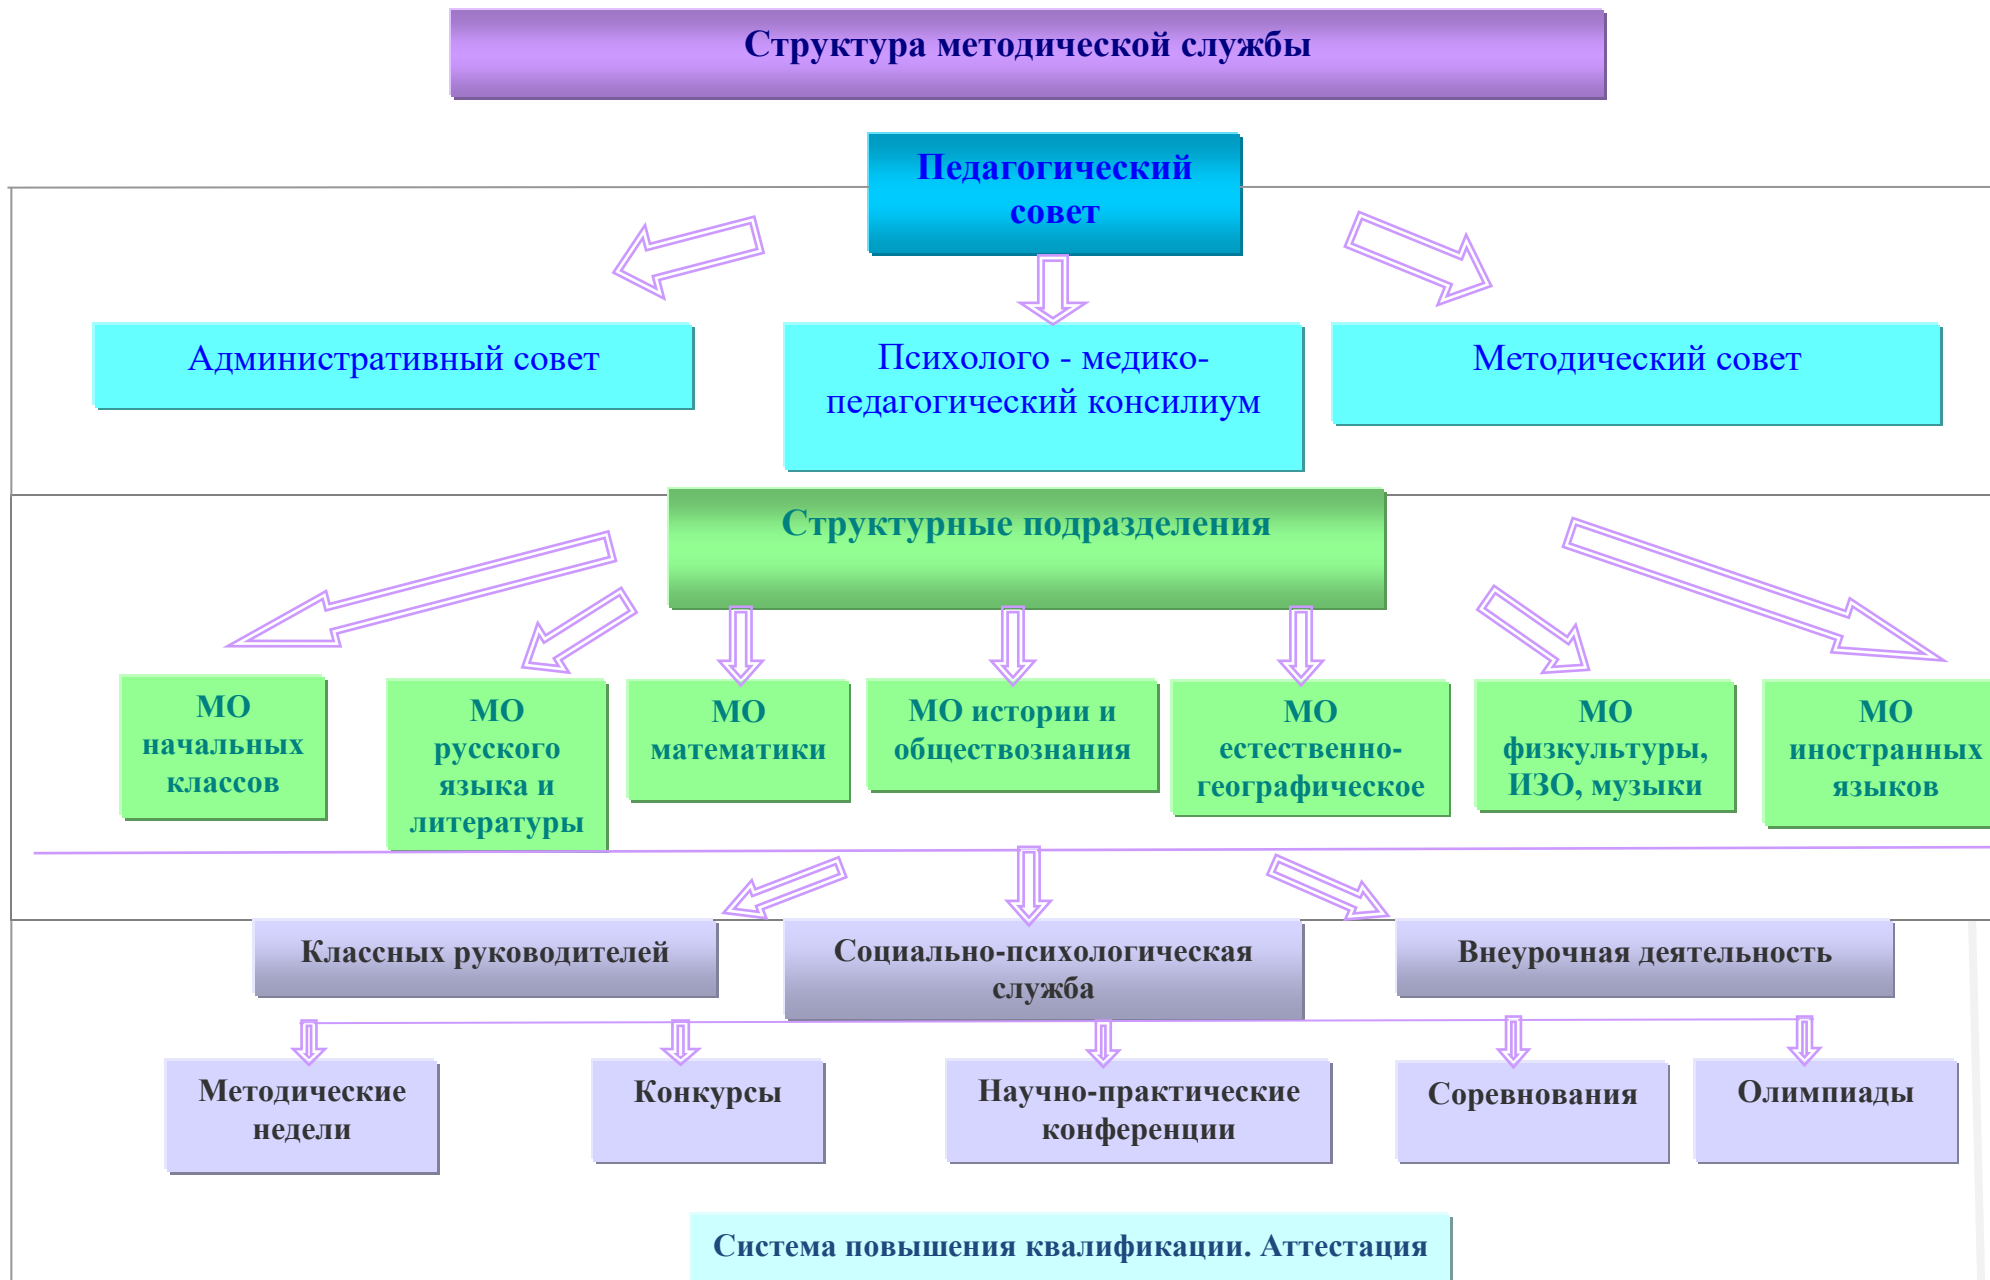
Структура методической службы

Педагогический совет

Административный совет

Психолого - медико-педагогический консилиум

Методический совет

Структурные подразделения

МО начальных классов

МО русского языка и литературы

МО математики

МО истории и обществознания

МО естественно-географическое

МО физкультуры, ИЗО, музыки

МО иностранных языков

Классных руководителей

Социально-психологическая служба

Внеурочная деятельность

Методические недели

Конкурсы

Научно-практические конференции

Соревнования

Олимпиады

Система повышения квалификации. Аттестация